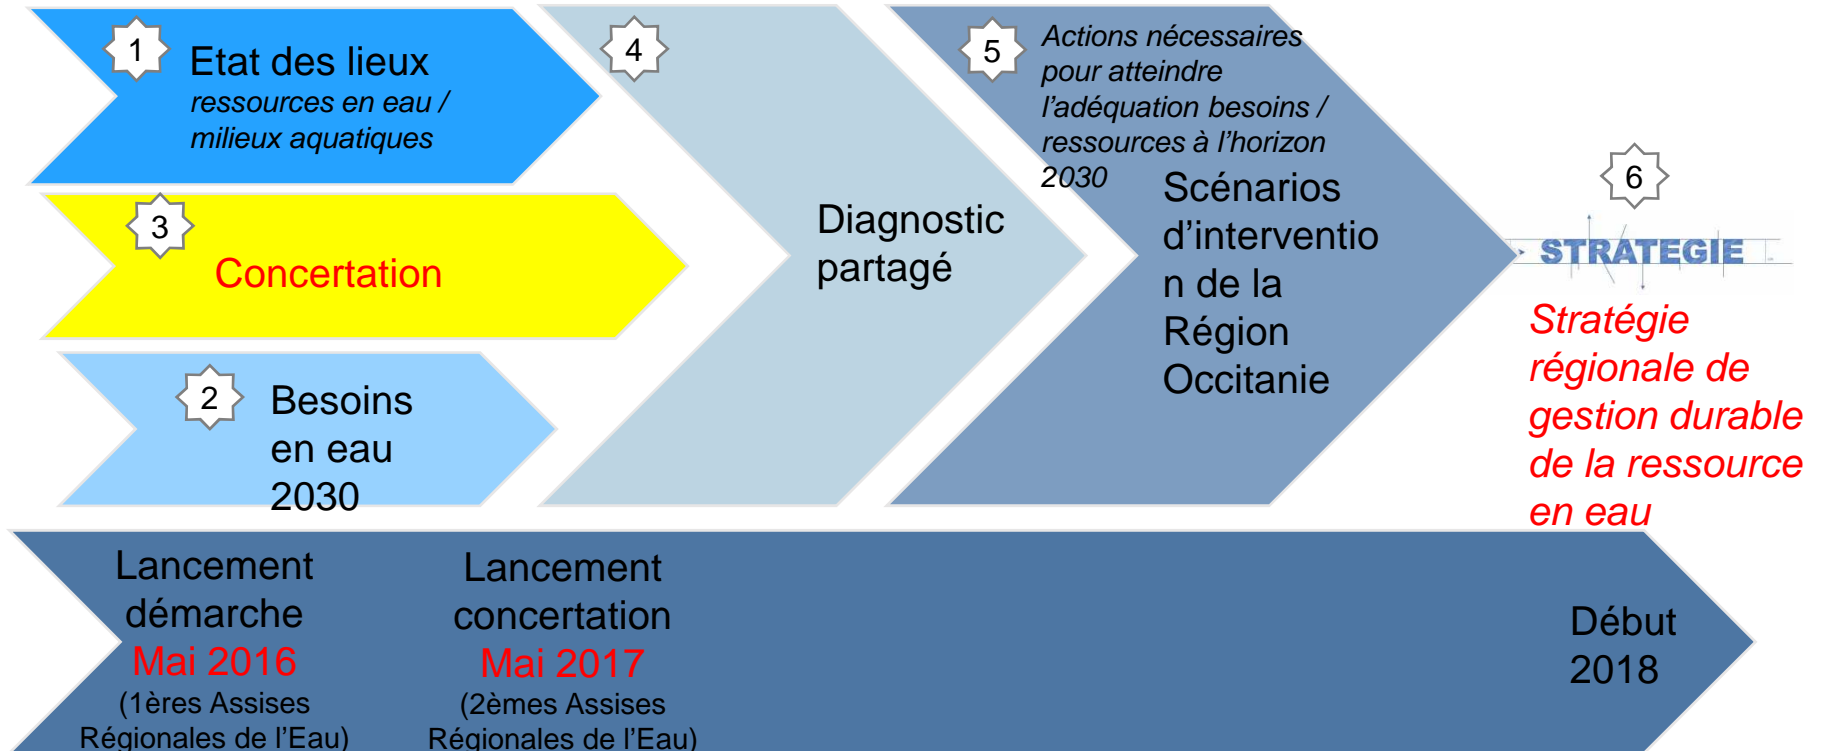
1
Etat des lieux
ressources en eau / milieux aquatiques

3
Concertation

2
Besoins en eau 2030

4
Diagnostic partagé

5
Actions nécessaires pour atteindre l'adéquation besoins / ressources à l'horizon 2030

Scénarios d'interventio n de la Région Occitanie

6
STRATEGIE
Stratégie régionale de gestion durable de la ressource en eau

Lancement démarche
Mai 2016
(1ères Assises Régionales de l'Eau)

Lancement concertation
Mai 2017
(2èmes Assises Régionales de l'Eau)

Début 2018